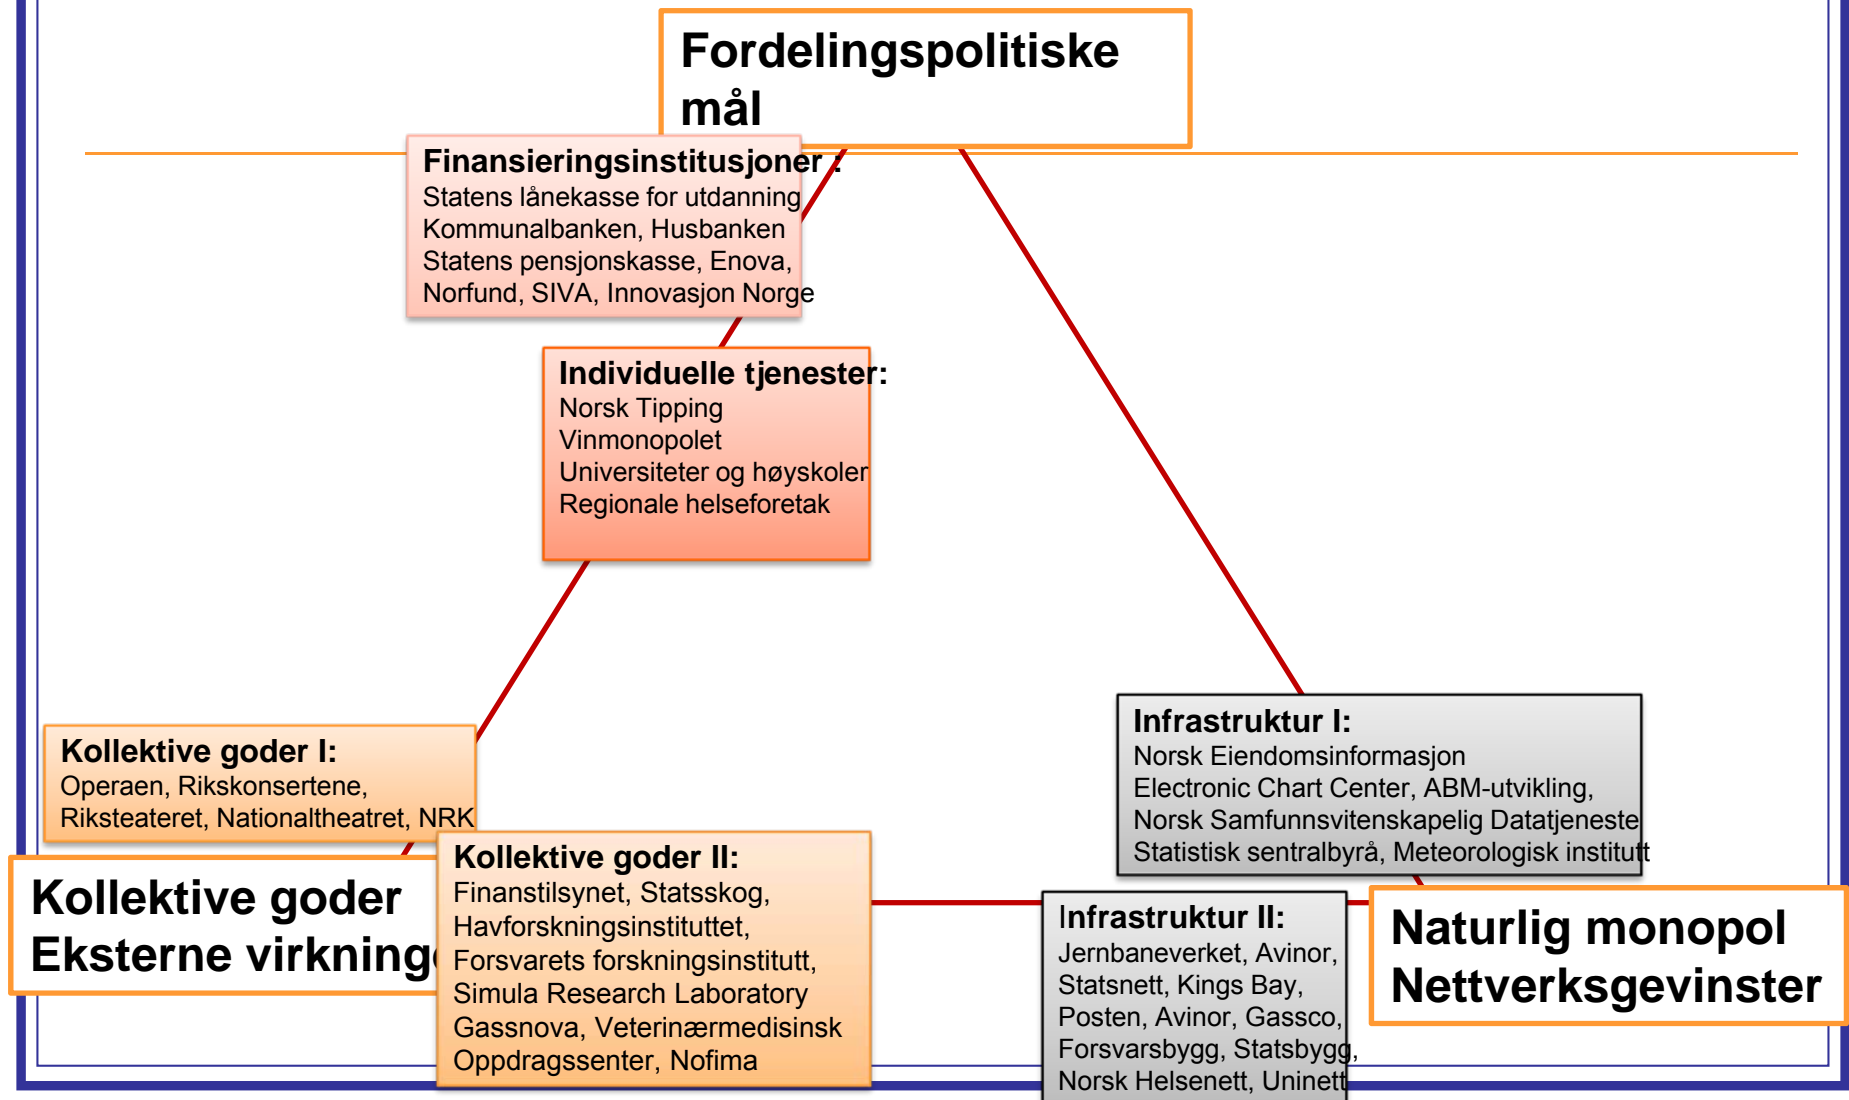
Fordelingspolitiske mål

Finansieringsinstitusjoner :
Statens lånekasse for utdanning
Kommunalbanken, Husbanken
Statens pensjonskasse, Enova,
Norfund, SIVA, Innovasjon Norge

Individuelle tjenester:
Norsk Tipping
Vinmonopolet
Universiteter og høyskoler
Regionale helseforetak

Infrastruktur I:
Norsk Eiendomsinformasjon
Electronic Chart Center, ABM-utvikling,
Norsk Samfunnsvitenskapelig Datatjeneste
Statistisk sentralbyrå, Meteorologisk institutt

Kollektive goder I:
Operaen, Rikskonsertene,
Riksteateret, Nationaltheatret, NRK

Kollektive goder
Eksterne virkninge

Kollektive goder II:
Finanstilsynet, Statsskog,
Havforskningsinstituttet,
Forsvarets forskningsinstitutt,
Simula Research Laboratory
Gassnova, Veterinærmedisinsk
Oppdragssenter, Nofima

Infrastruktur II:
Jernbaneverket, Avinor,
Statsnett, Kings Bay,
Posten, Avinor, Gassco,
Forsvarsbygg, Statsbygg,
Norsk Helsenett, Uninett

Naturlig monopol
Nettverksgevinster